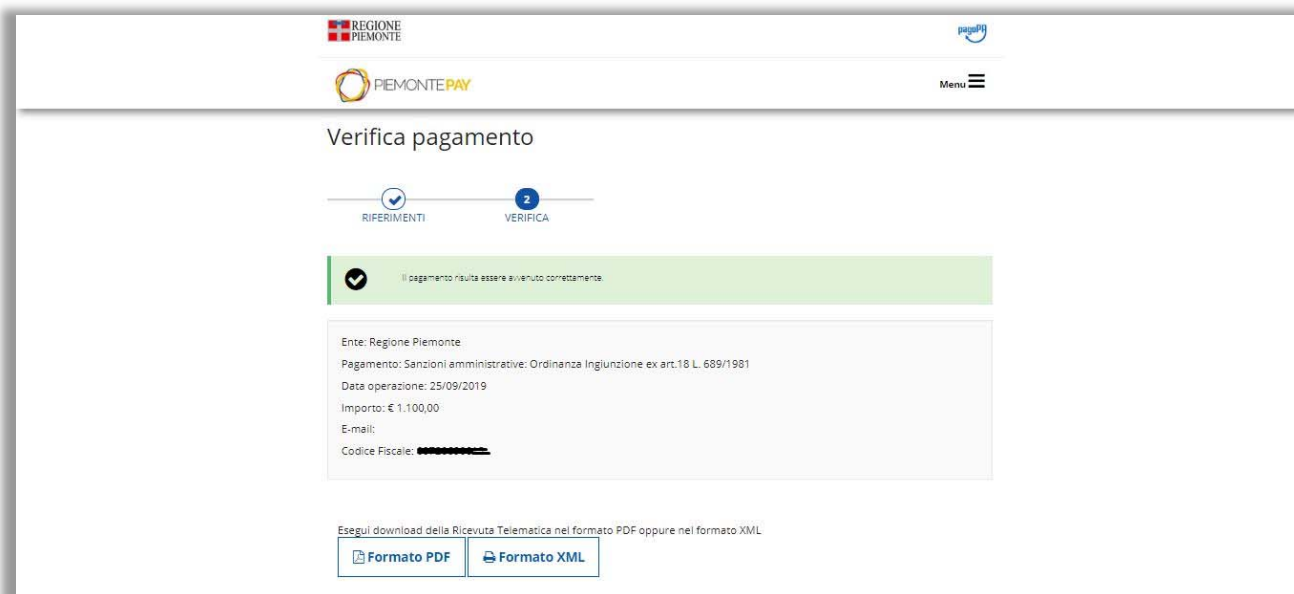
REGIONE
PIEMONTE

pagoPA

PIEMONTEPAY

Menu

Verifica pagamento

2

RIFERIMENTI

VERIFICA

Il pagamento risulta essere avvenuto correttamente.

Ente: Regione Piemonte

Pagamento: Sanzioni amministrative: Ordinanza Ingiunzione ex art.18 L. 689/1981

Data operazione: 25/09/2019

Importo: € 1.100,00

E-mail:

Codice Fiscale: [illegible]

Esegui download della Ricevuta Telematica nel formato PDF oppure nel formato XML

Formato PDF

Formato XML